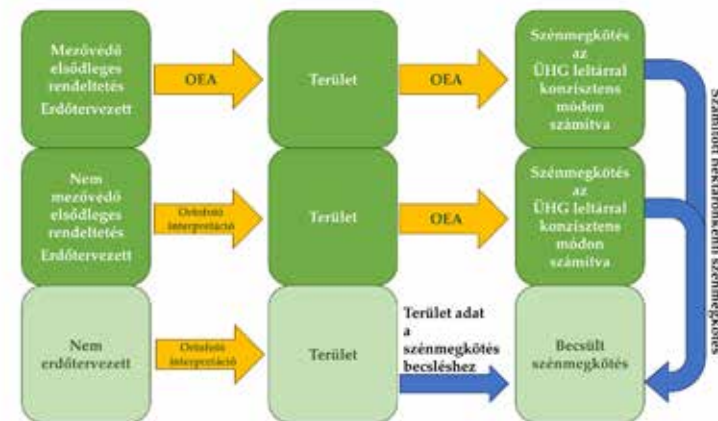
Mezővédő elsődleges rendeltetés Erdőtervezett

OEA

Terület

OEA

Szénmegkötés az ÜHG leltárral konzisztens módon számítva

Nem mezővédő elsődleges rendeltetés Erdőtervezett

Ortofotó interpretáció

Terület

OEA

Szénmegkötés az ÜHG leltárral konzisztens módon számítva

Nem erdőtervezett

Ortofotó interpretáció

Terület

Terület adat a szénmegkötés becsléshez

Becsült szénmegkötés

Számított hektáronkénti szénmegkötés